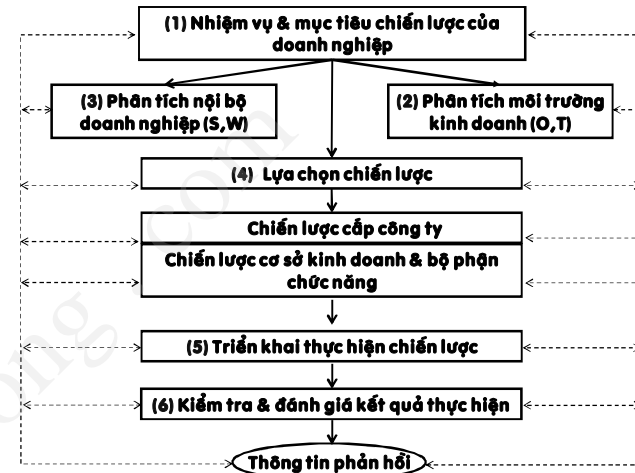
(1) Nhiệm vụ & mục tiêu chiến lược của doanh nghiệp

(3) Phân tích nội bộ doanh nghiệp (S,W)

(2) Phân tích môi trường kinh doanh (O,T)

(4) Lựa chọn chiến lược

Chiến lược cấp công ty

Chiến lược cơ sở kinh doanh & bộ phận chức năng

(5) Triển khai thực hiện chiến lược

(6) Kiểm tra & đánh giá kết quả thực hiện

Thông tin phản hồi